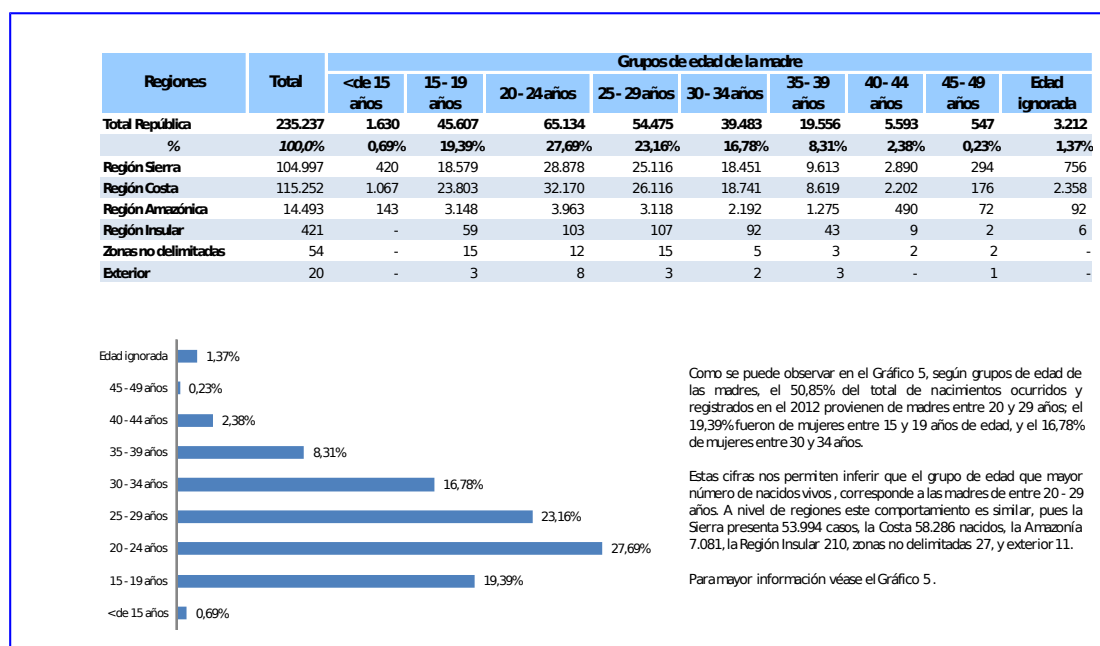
| Regiones | Total | <de 15 años | 15 - 19 años | 20 - 24 años | 25 - 29 años | 30 - 34 años | 35 - 39 años | 40 - 44 años | 45 - 49 años | Edad ignorada |
|---|---|---|---|---|---|---|---|---|---|---|
| | | Grupos de edad de la madre | | | | | | | | |
| Total República | 235.237 | 1.630 | 45.607 | 65.134 | 54.475 | 39.483 | 19.556 | 5.593 | 547 | 3.212 |
| % | 100,0% | 0,69% | 19,39% | 27,69% | 23,16% | 16,78% | 8,31% | 2,38% | 0,23% | 1,37% |
| Región Sierra | 104.997 | 420 | 18.579 | 28.878 | 25.116 | 18.451 | 9.613 | 2.890 | 294 | 756 |
| Región Costa | 115.252 | 1.067 | 23.803 | 32.170 | 26.116 | 18.741 | 8.619 | 2.202 | 176 | 2.358 |
| Región Amazónica | 14.493 | 143 | 3.148 | 3.963 | 3.118 | 2.192 | 1.275 | 490 | 72 | 92 |
| Región Insular | 421 | - | 59 | 103 | 107 | 92 | 43 | 9 | 2 | 6 |
| Zonas no delimitadas | 54 | - | 15 | 12 | 15 | 5 | 3 | 2 | 2 | - |
| Exterior | 20 | - | 3 | 8 | 3 | 2 | 3 | - | 1 | - |

Edad ignorada 1,37%
45 - 49 años 0,23%
40 - 44 años 2,38%
35 - 39 años 8,31%
30 - 34 años 16,78%
25 - 29 años 23,16%
20 - 24 años 27,69%
15 - 19 años 19,39%
<de 15 años 0,69%

Como se puede observar en el Gráfico 5, según grupos de edad de las madres, el 50,85% del total de nacimientos ocurridos y registrados en el 2012 provienen de madres entre 20 y 29 años; el 19,39% fueron de mujeres entre 15 y 19 años de edad, y el 16,78% de mujeres entre 30 y 34 años.

Estas cifras nos permiten inferir que el grupo de edad que mayor número de nacidos vivos , corresponde a las madres de entre 20 - 29 años. A nivel de regiones este comportamiento es similar, pues la Sierra presenta 53.994 casos, la Costa 58.286 nacidos, la Amazonía 7.081, la Región Insular 210, zonas no delimitadas 27, y exterior 11.

Para mayor información véase el Gráfico 5 .